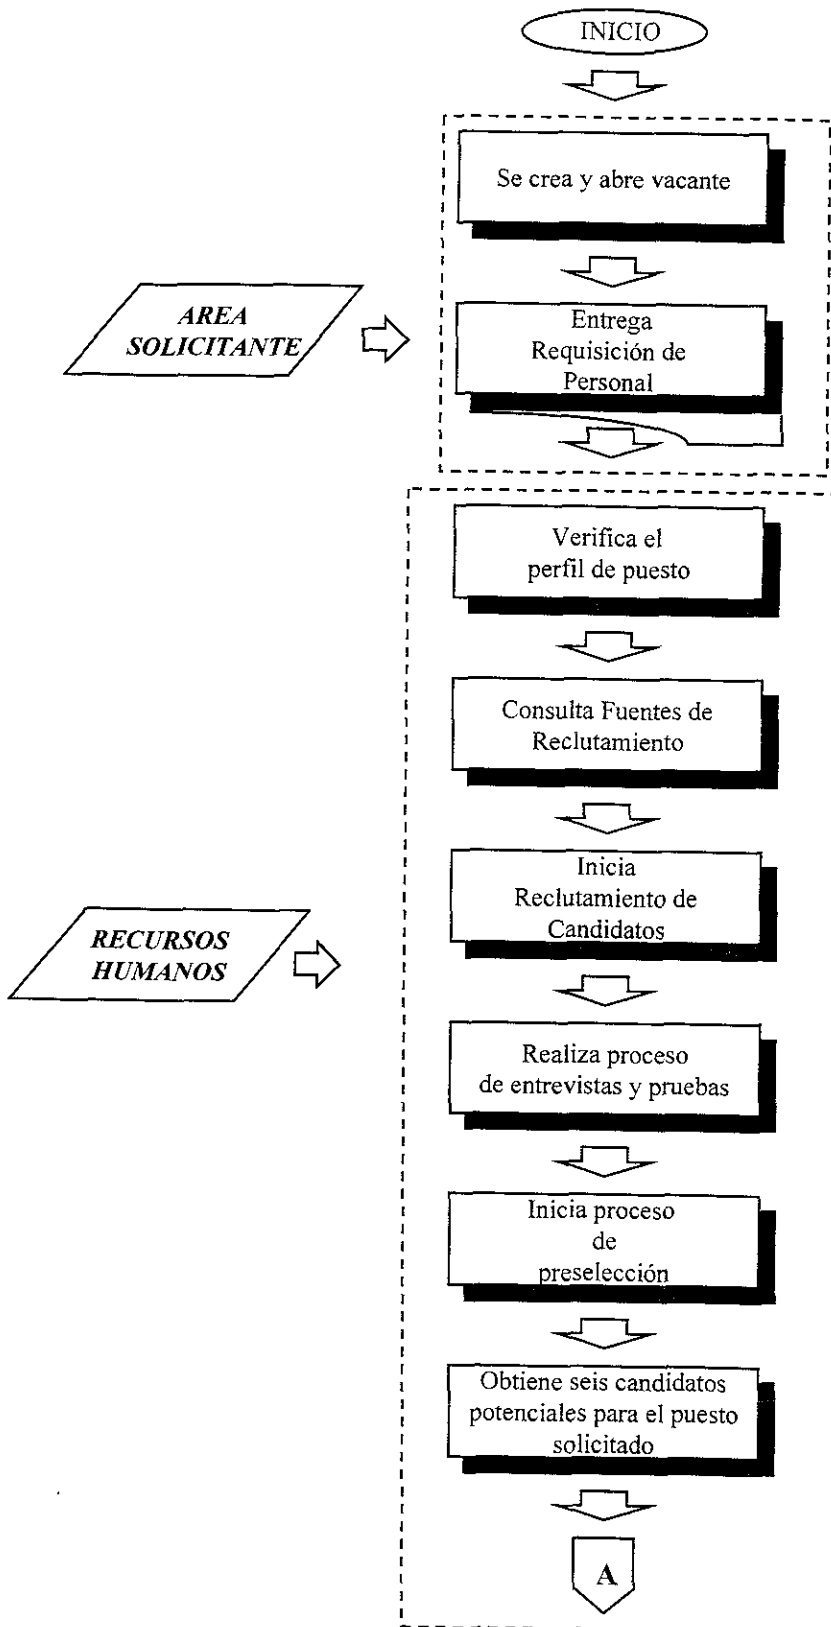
INICIO

AREA SOLICITANTE

Se crea y abre vacante

Entrega Requisición de Personal

RECURSOS HUMANOS

Verifica el perfil de puesto

Consulta Fuentes de Reclutamiento

Inicia Reclutamiento de Candidatos

Realiza proceso de entrevistas y pruebas

Inicia proceso de preselección

Obtiene seis candidatos potenciales para el puesto solicitado

A